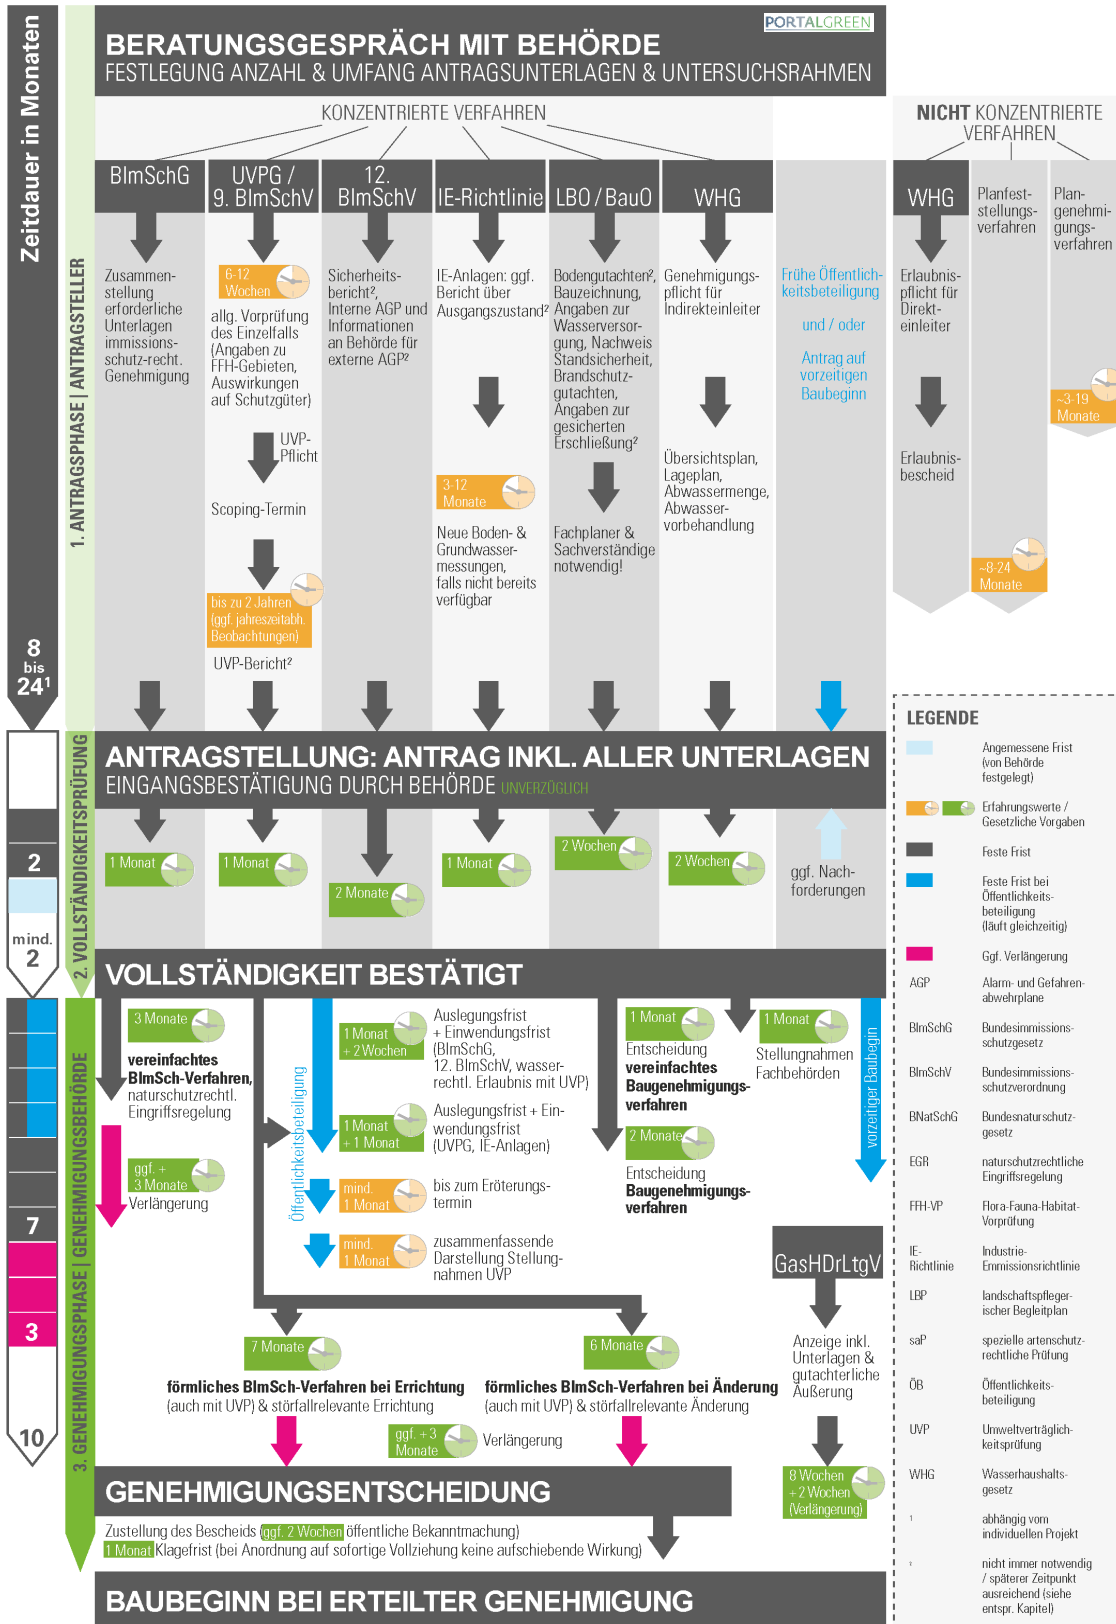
Zeitdauer in Monaten

8 bis $24^1$

2

mind. 2

7

3

10

1. ANTRAGSPHASE | ANTRAGSTELLER

2. VOLLSTÄNDIGKEITSPRÜFUNG

3. GENEHMIGUNGSPHASE | GENEHMIGUNGSBEHÖRDE

PORTALGREEN

BERATUNGSGESPRÄCH MIT BEHÖRDE
FESTLEGUNG ANZAHL & UMFANG ANTRAGSUNTERLAGEN & UNTERSUCHSRAHMEN

KONZENTRIERTE VERFAHREN

NICHT KONZENTRIERTE VERFAHREN

BImSchG

UVPG / 9. BImSchV

12. BImSchV

IE-Richtlinie

LBO / BauO

WHG

WHG

Planfeststellungsverfahren

Plangenehmigungsverfahren

Zusammenstellung erforderliche Unterlagen immissionsschutz-recht. Genehmigung

6-12 Wochen

allg. Vorprüfung des Einzelfalls (Angaben zu FFH-Gebieten, Auswirkungen auf Schutzgüter)

UVP-Pflicht

Scoping-Termin

bis zu 2 Jahren (ggf. jahreszeitabh. Beobachtungen)

UVP-Bericht²

Sicherheitsbericht², Interne AGP und Informationen an Behörde für externe AGP²

IE-Anlagen: ggf. Bericht über Ausgangszustand²

3-12 Monate

Neue Boden- & Grundwassermessungen, falls nicht bereits verfügbar

Bodengutachten², Bauzeichnung, Angaben zur Wasserversorgung, Nachweis Standsicherheit, Brandschutzgutachten, Angaben zur gesicherten Erschließung²

Fachplaner & Sachverständige notwendig!

Genehmigungspflicht für Indirekteinleiter

Übersichtsplan, Lageplan, Abwassermenge, Abwasservorbehandlung

Frühe Öffentlichkeitsbeteiligung

und / oder

Antrag auf vorzeitigen Baubeginn

Erlaubnispflicht für Direkteinleiter

Erlaubnisbescheid

~8-24 Monate

~3-19 Monate

ANTRAGSTELLUNG: ANTRAG INKL. ALLER UNTERLAGEN
EINGANGSBESTÄTIGUNG DURCH BEHÖRDE UNVERZÜGLICH

1 Monat

1 Monat

2 Monate

1 Monat

2 Wochen

2 Wochen

ggf. Nachforderungen

VOLLSTÄNDIGKEIT BESTÄTIGT

3 Monate

vereinfachtes BImSch-Verfahren, naturschutzrechtl. Eingriffsregelung

ggf. + 3 Monate

Verlängerung

Öffentlichkeitsbeteiligung

1 Monat + 2 Wochen

Auslegungsfrist + Einwendungsfrist (BImSchG, 12. BImSchV, wasserrechtl. Erlaubnis mit UVP)

1 Monat + 1 Monat

Auslegungsfrist + Einwendungsfrist (UVPG, IE-Anlagen)

mind. 1 Monat

bis zum Eröterungstermin

mind. 1 Monat

zusammenfassende Darstellung Stellungnahmen UVP

1 Monat

Entscheidung vereinfachtes Baugenehmigungsverfahren

2 Monate

Entscheidung Baugenehmigungsverfahren

1 Monat

Stellungnahmen Fachbehörden

vorzeitiger Baubegin

GasHDrLtgV

Anzeige inkl. Unterlagen & gutachterliche Äußerung

8 Wochen + 2 Wochen (Verlängerung)

7 Monate

6 Monate

förmliches BImSch-Verfahren bei Errichtung (auch mit UVP) & störfallrelevante Errichtung

förmliches BImSch-Verfahren bei Änderung (auch mit UVP) & störfallrelevante Änderung

ggf. + 3 Monate

Verlängerung

GENEHMIGUNGSENTSCHEIDUNG

Zustellung des Bescheids ggf. 2 Wochen öffentliche Bekanntmachung)
1 Monat Klagefrist (bei Anordnung auf sofortige Vollziehung keine aufschiebende Wirkung)

BAUBEGINN BEI ERTEILTER GENEHMIGUNG

LEGENDE

Angemessene Frist (von Behörde festgelegt)

Erfahrungswerte / Gesetzliche Vorgaben

Feste Frist

Feste Frist bei Öffentlichkeitsbeteiligung (läuft gleichzeitig)

Ggf. Verlängerung

AGP — Alarm- und Gefahrenabwehrplane

BImSchG — Bundesimmissionsschutzgesetz

BImSchV — Bundesimmissionsschutzverordnung

BNatSchG — Bundesnaturschutzgesetz

EGR — naturschutzrechtliche Eingriffsregelung

FFH-VP — Flora-Fauna-Habitat-Vorprüfung

IE-Richtlinie — Industrie-Emmissionsrichtlinie

LBP — landschaftspflegerischer Begleitplan

saP — spezielle artenschutzrechtliche Prüfung

ÖB — Öffentlichkeitsbeteiligung

UVP — Umweltverträglichkeitsprüfung

WHG — Wasserhaushaltsgesetz

¹ — abhängig vom individuellen Projekt

² — nicht immer notwendig / späterer Zeitpunkt ausreichend (siehe entspr. Kapitel)